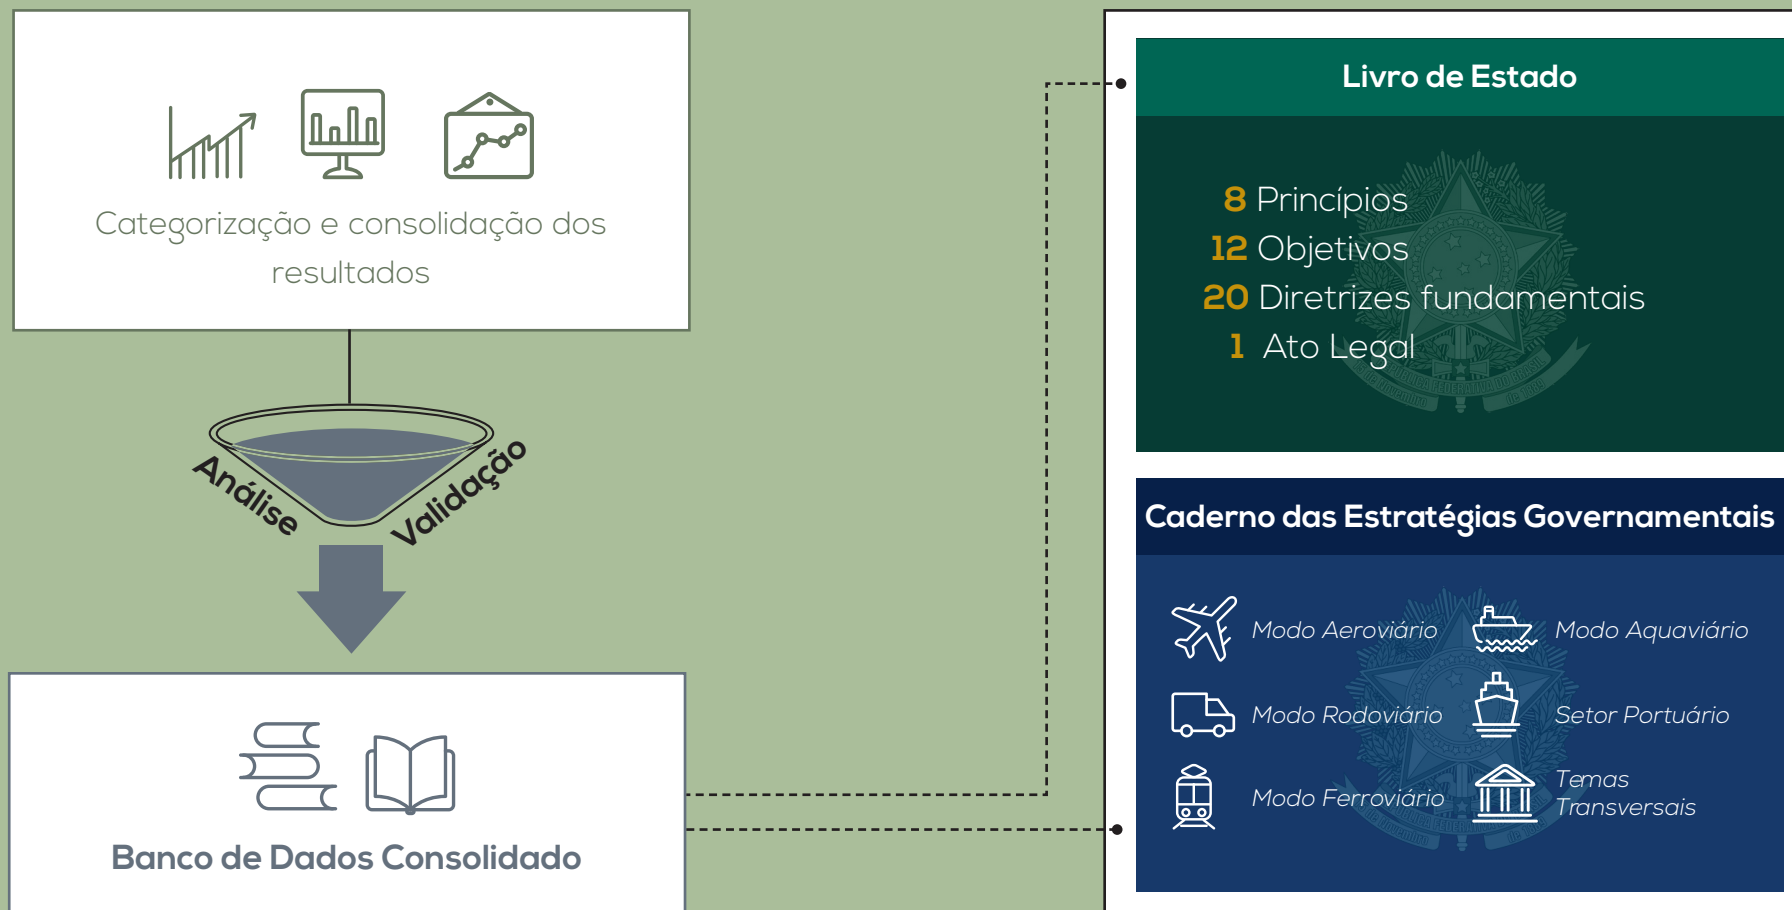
Categorização e consolidação dos resultados

Análise

Validação

Banco de Dados Consolidado

Livro de Estado

8 Princípios
12 Objetivos
20 Diretrizes fundamentais
1 Ato Legal

Caderno das Estratégias Governamentais

Modo Aeroviário
Modo Aquaviário
Modo Rodoviário
Setor Portuário
Modo Ferroviário
Temas Transversais